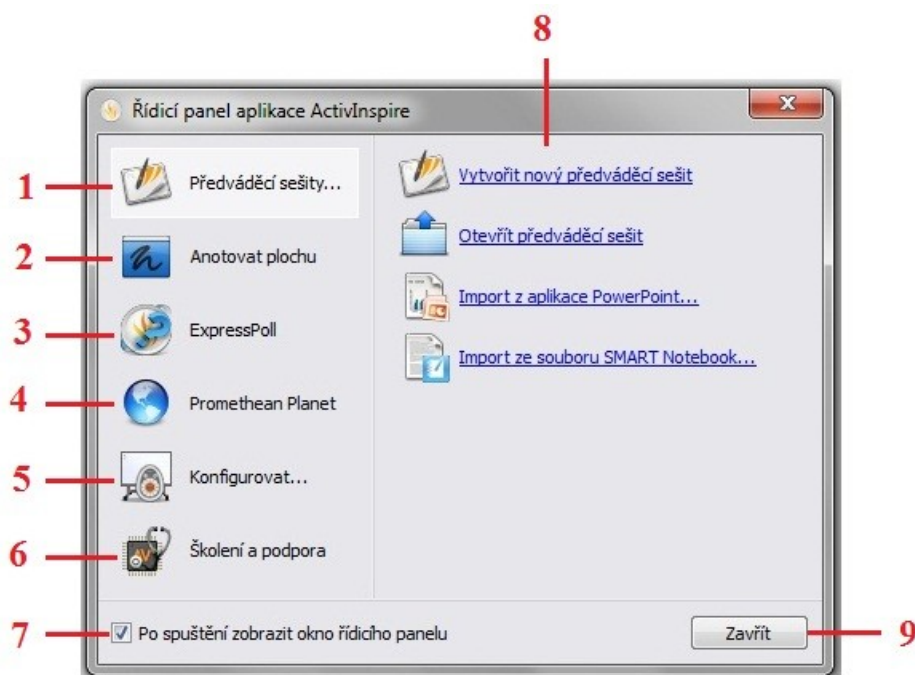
8

Řídicí panel aplikace ActivInspire

1 Předváděcí sešity...

2 Anotovat plochu

3 ExpressPoll

4 Promethean Planet

5 Konfigurovat...

6 Školení a podpora

Vytvořit nový předváděcí sešit

Otevřít předváděcí sešit

Import z aplikace PowerPoint...

Import ze souboru SMART Notebook...

7 Po spuštění zobrazit okno řídicího panelu

Zavřít 9